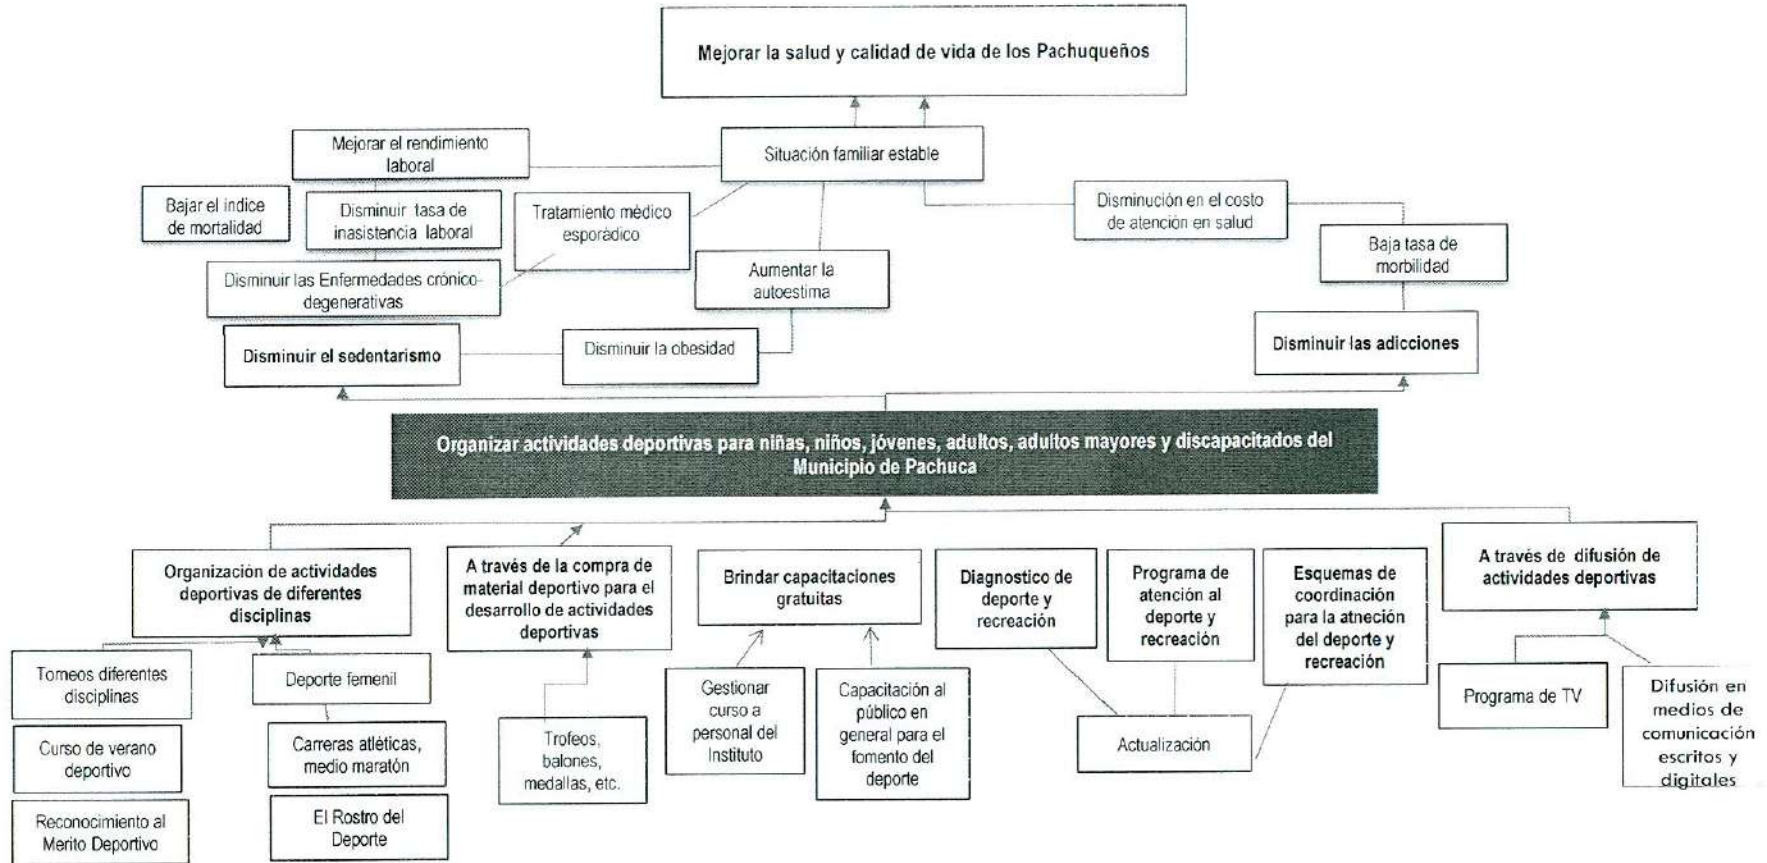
Mejorar la salud y calidad de vida de los Pachuqueños

Mejorar el rendimiento laboral

Situación familiar estable

Bajar el indice de mortalidad

Disminuir tasa de inasistencia laboral

Tratamiento médico esporádico

Disminución en el costo de atención en salud

Baja tasa de morbilidad

Disminuir las Enfermedades crónico-degenerativas

Aumentar la autoestima

Disminuir el sedentarismo

Disminuir la obesidad

Disminuir las adicciones

Organizar actividades deportivas para niñas, niños, jóvenes, adultos, adultos mayores y discapacitados del Municipio de Pachuca

Organización de actividades deportivas de diferentes disciplinas

A través de la compra de material deportivo para el desarrollo de actividades deportivas

Brindar capacitaciones gratuitas

Diagnostico de deporte y recreación

Programa de atención al deporte y recreación

Esquemas de coordinación para la atneción del deporte y recreación

A través de difusión de actividades deportivas

Torneos diferentes disciplinas

Deporte femenil

Curso de verano deportivo

Carreras atléticas, medio maratón

Reconocimiento al Merito Deportivo

El Rostro del Deporte

Trofeos, balones, medallas, etc.

Gestionar curso a personal del Instituto

Capacitación al público en general para el fomento del deporte

Actualización

Programa de TV

Difusión en medios de comunicación escritos y digitales